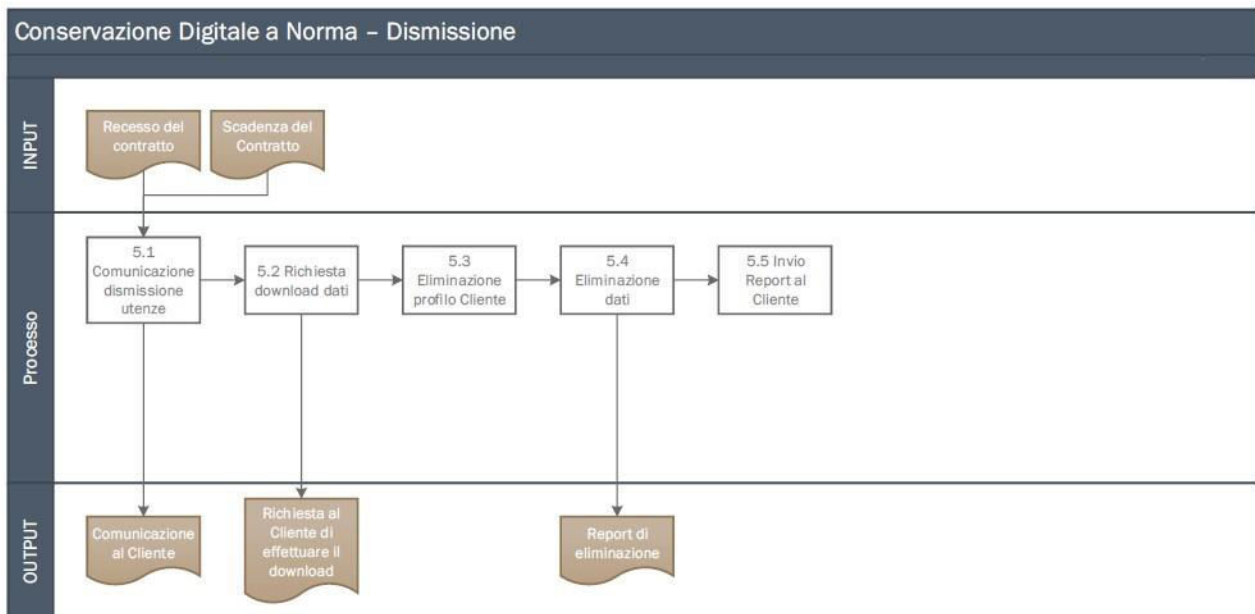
Conservazione Digitale a Norma – Dismissione

INPUT

Recesso del contratto

Scadenza del Contratto

Processo

5.1 Comunicazione dismissione utenze

5.2 Richiesta download dati

5.3 Eliminazione profilo Cliente

5.4 Eliminazione dati

5.5 Invio Report al Cliente

OUTPUT

Comunicazione al Cliente

Richiesta al Cliente di effettuare il download

Report di eliminazione